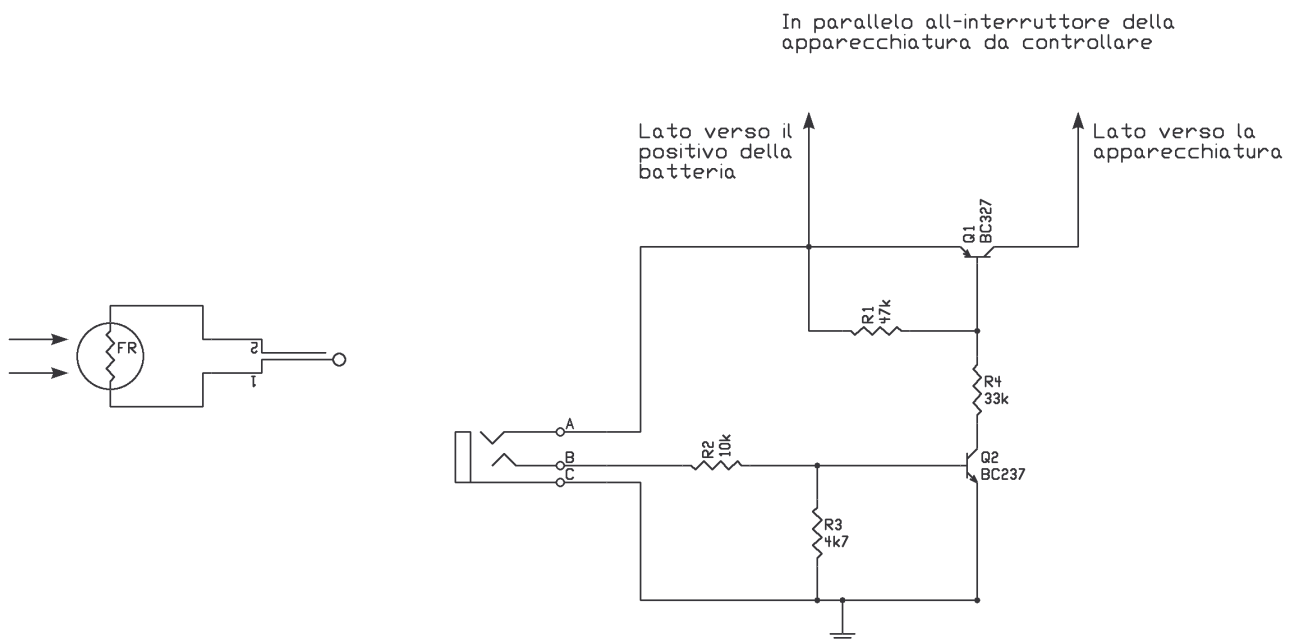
In parallelo all-interruttore della apparecchiatura da controllare

Lato verso il positivo della batteria

Lato verso la apparecchiatura

Q1
BC327

R1
47k

R4
33k

Q2
BC237

R2
10k

R3
4k7

A
B
C

FR

2
1